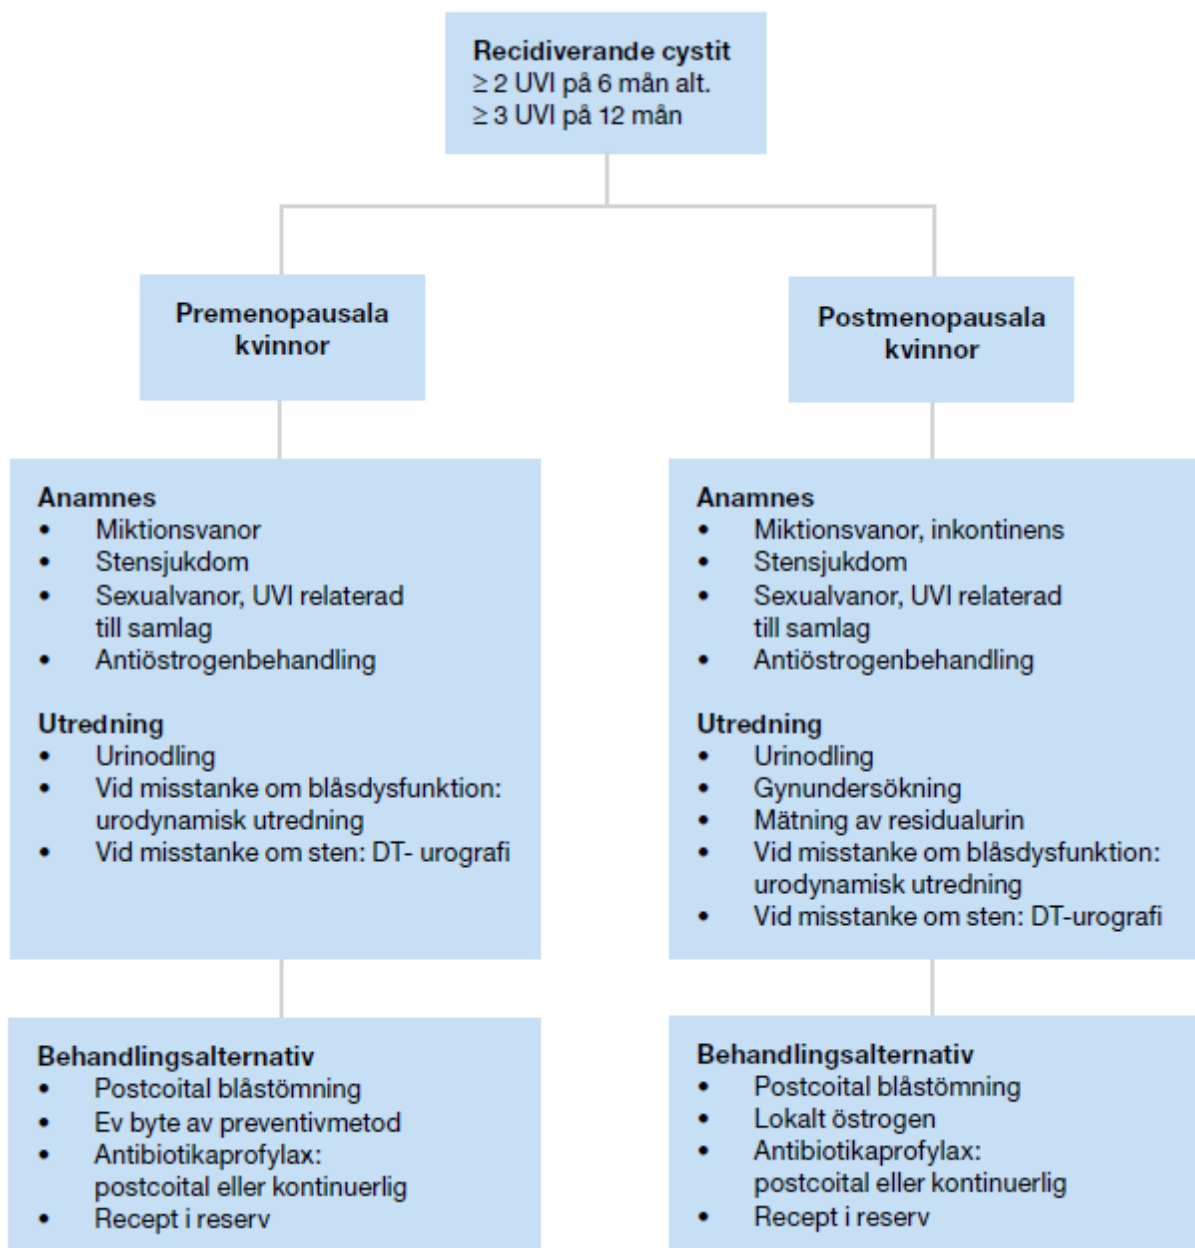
Recidiverande cystit
$\geq$ 2 UVI på 6 mån alt.
$\geq$ 3 UVI på 12 mån

Premenopausala kvinnor

Anamnes
- Miktionsvanor
- Stensjukdom
- Sexualvanor, UVI relaterad till samlag
- Antiöstrogenbehandling

Utredning
- Urinodling
- Vid misstanke om blåsdysfunktion: urodynamisk utredning
- Vid misstanke om sten: DT- urografi

Behandlingsalternativ
- Postcoital blåstömning
- Ev byte av preventivmetod
- Antibiotikaprofylax: postcoital eller kontinuerlig
- Recept i reserv

Postmenopausala kvinnor

Anamnes
- Miktionsvanor, inkontinens
- Stensjukdom
- Sexualvanor, UVI relaterad till samlag
- Antiöstrogenbehandling

Utredning
- Urinodling
- Gynundersökning
- Mätning av residualurin
- Vid misstanke om blåsdysfunktion: urodynamisk utredning
- Vid misstanke om sten: DT-urografi

Behandlingsalternativ
- Postcoital blåstömning
- Lokalt östrogen
- Antibiotikaprofylax: postcoital eller kontinuerlig
- Recept i reserv